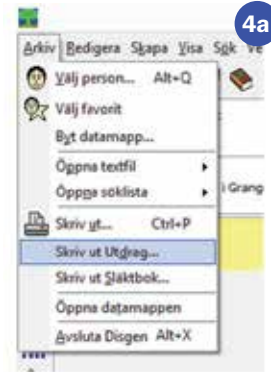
4a

Arkiv Redigera Skapa Visa Sök Ve

Välj person... Alt+Q

Välj favorit

Byt datamapp...

Öppna textfil

Öppna söklista

Skriv ut... Ctrl+P

Skriv ut Utdrag...

Skriv ut Släktbok...

Öppna datamappen

Avsluta Disgen Alt+X

i Grang